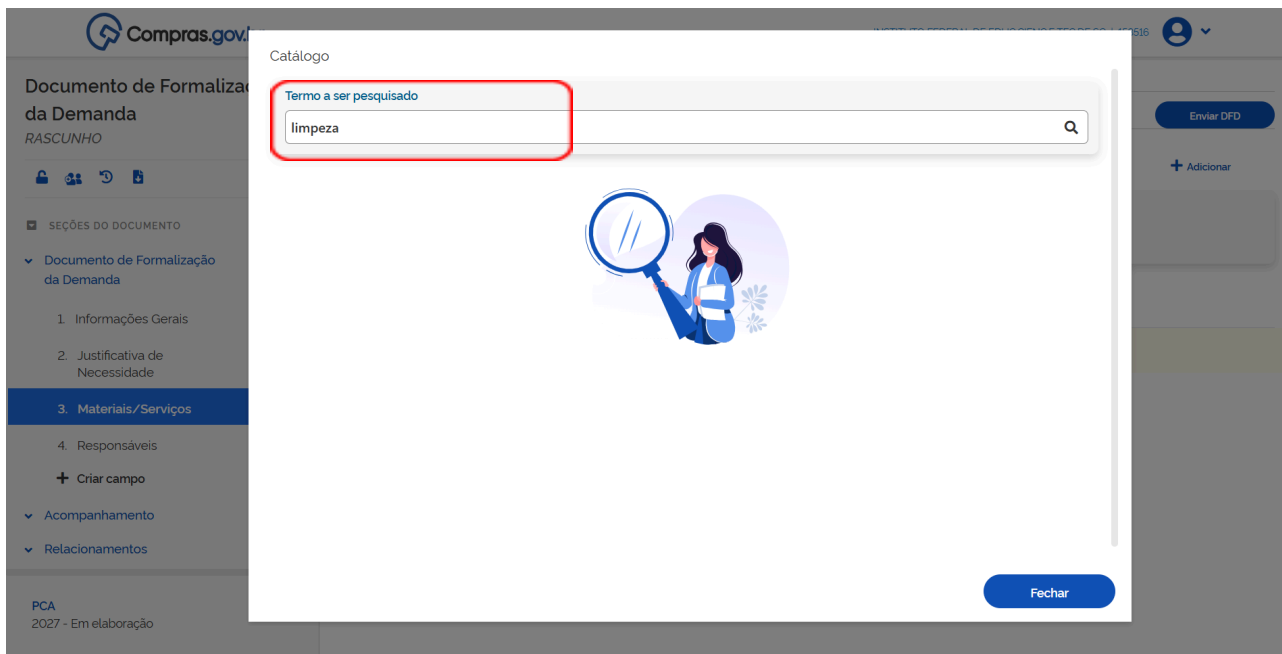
Compras.gov.b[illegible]

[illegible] 516

Documento de Formalizaç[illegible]
da Demanda
RASCUNHO

SEÇÕES DO DOCUMENTO

Documento de Formalização da Demanda

1. Informações Gerais

2. Justificativa de Necessidade

3. Materiais/Serviços

4. Responsáveis

+ Criar campo

Acompanhamento

Relacionamentos

PCA
2027 - Em elaboração

Enviar DFD

+ Adicionar

Catálogo

Termo a ser pesquisado

limpeza

Fechar